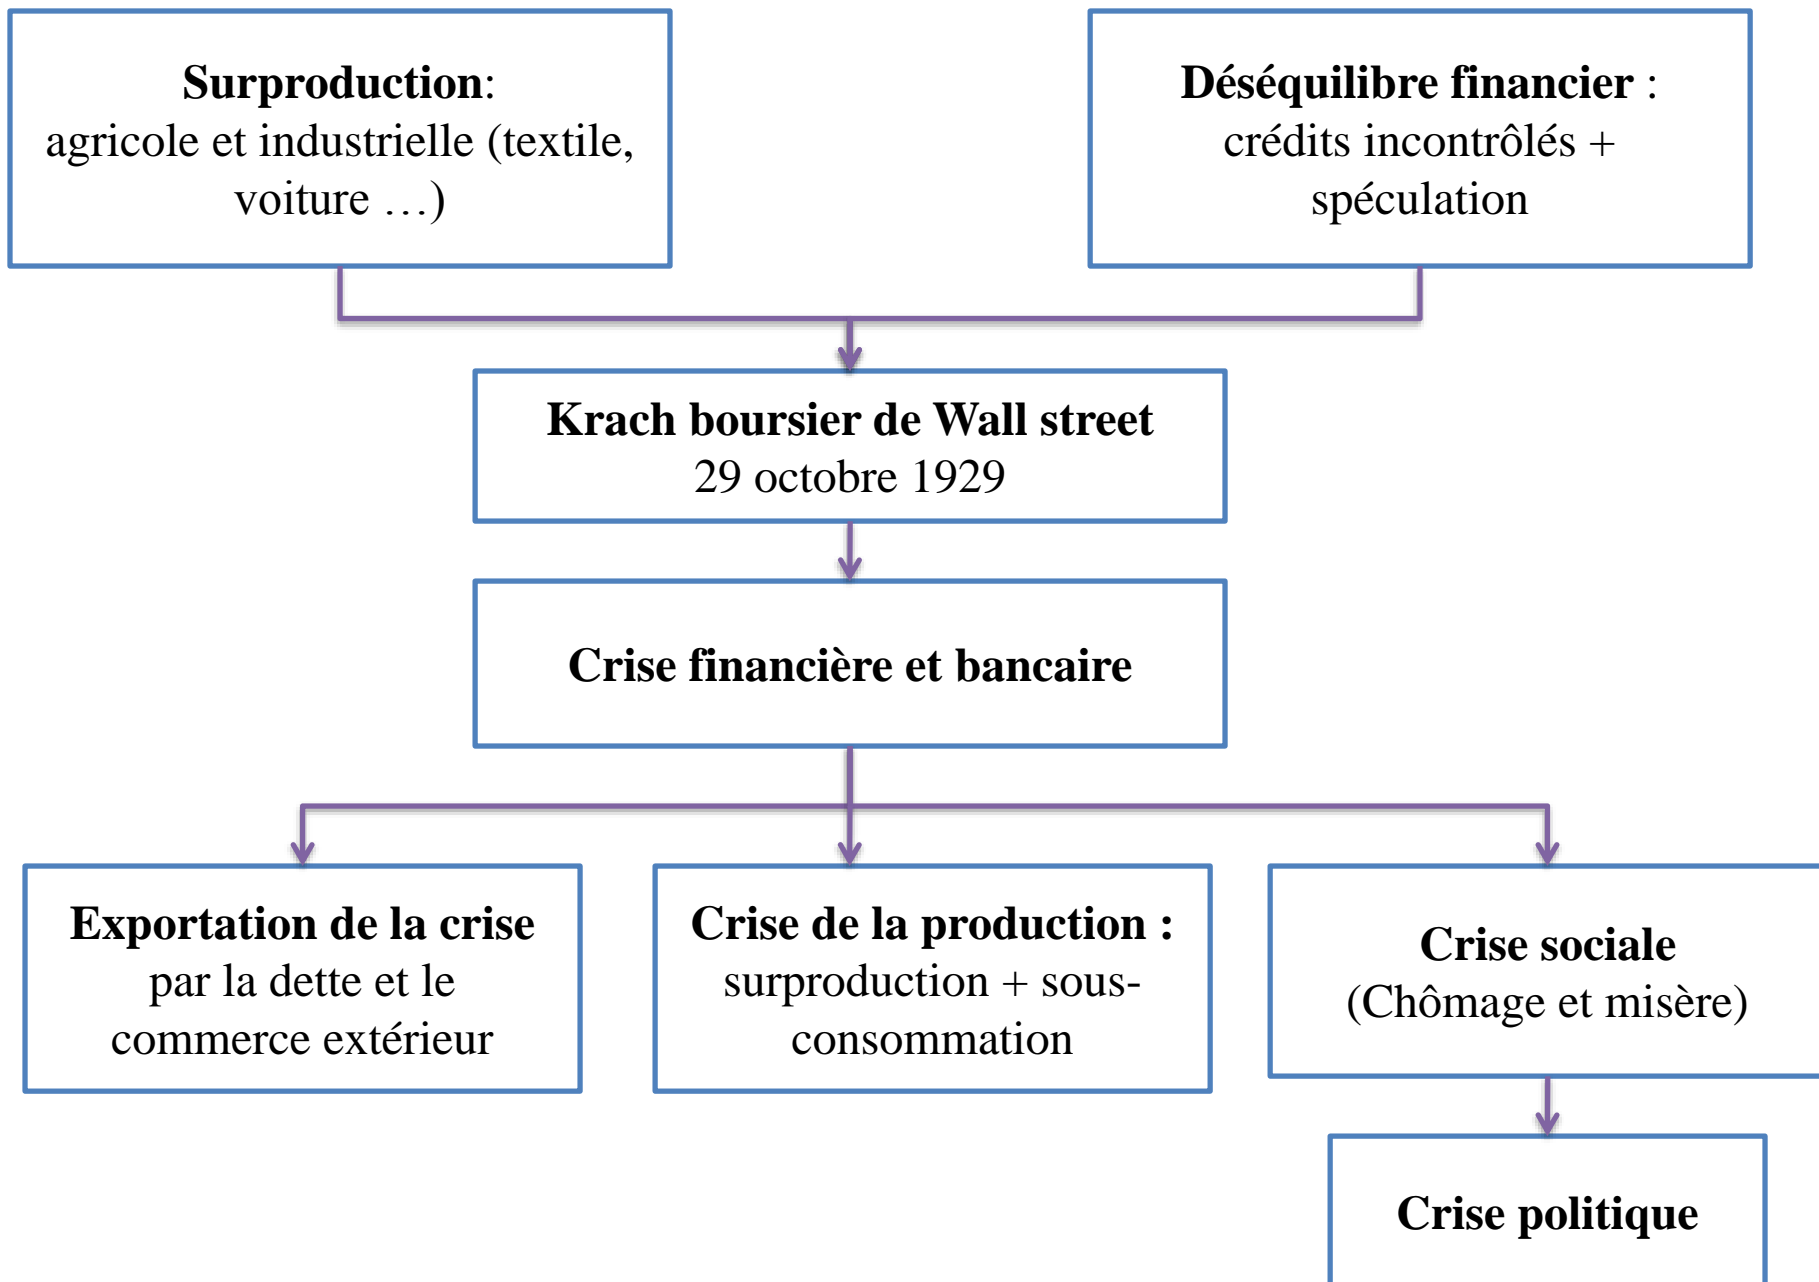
**Surproduction**: agricole et industrielle (textile, voiture …)

**Déséquilibre financier** : crédits incontrôlés + spéculation

**Krach boursier de Wall street**
29 octobre 1929

**Crise financière et bancaire**

**Exportation de la crise** par la dette et le commerce extérieur

**Crise de la production :** surproduction + sous-consommation

**Crise sociale**
(Chômage et misère)

**Crise politique**